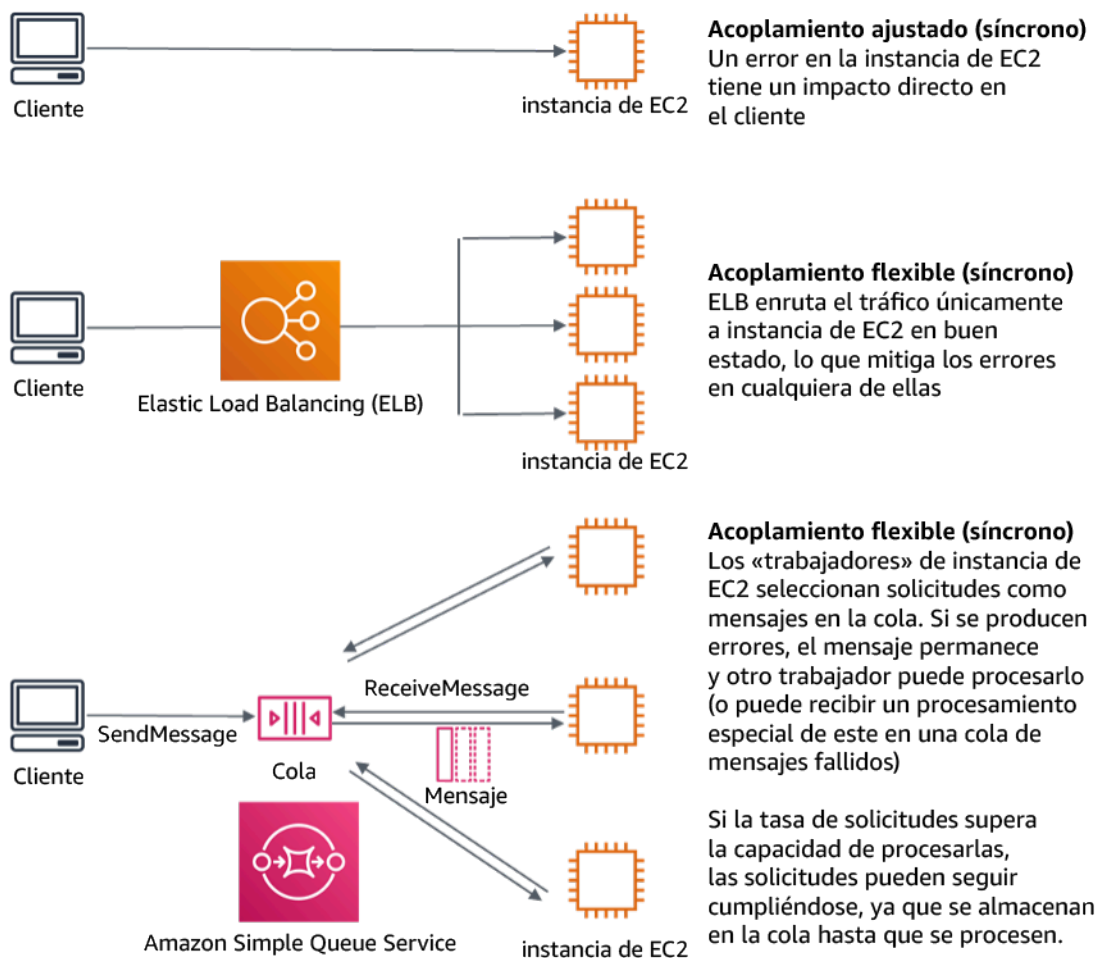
Cliente

instancia de EC2

**Acoplamiento ajustado (síncrono)**
Un error en la instancia de EC2 tiene un impacto directo en el cliente

Cliente

Elastic Load Balancing (ELB)

instancia de EC2

**Acoplamiento flexible (síncrono)**
ELB enruta el tráfico únicamente a instancia de EC2 en buen estado, lo que mitiga los errores en cualquiera de ellas

Cliente

SendMessage

Cola

ReceiveMessage

Mensaje

Amazon Simple Queue Service

instancia de EC2

**Acoplamiento flexible (síncrono)**
Los «trabajadores» de instancia de EC2 seleccionan solicitudes como mensajes en la cola. Si se producen errores, el mensaje permanece y otro trabajador puede procesarlo (o puede recibir un procesamiento especial de este en una cola de mensajes fallidos)

Si la tasa de solicitudes supera la capacidad de procesarlas, las solicitudes pueden seguir cumpliéndose, ya que se almacenan en la cola hasta que se procesen.